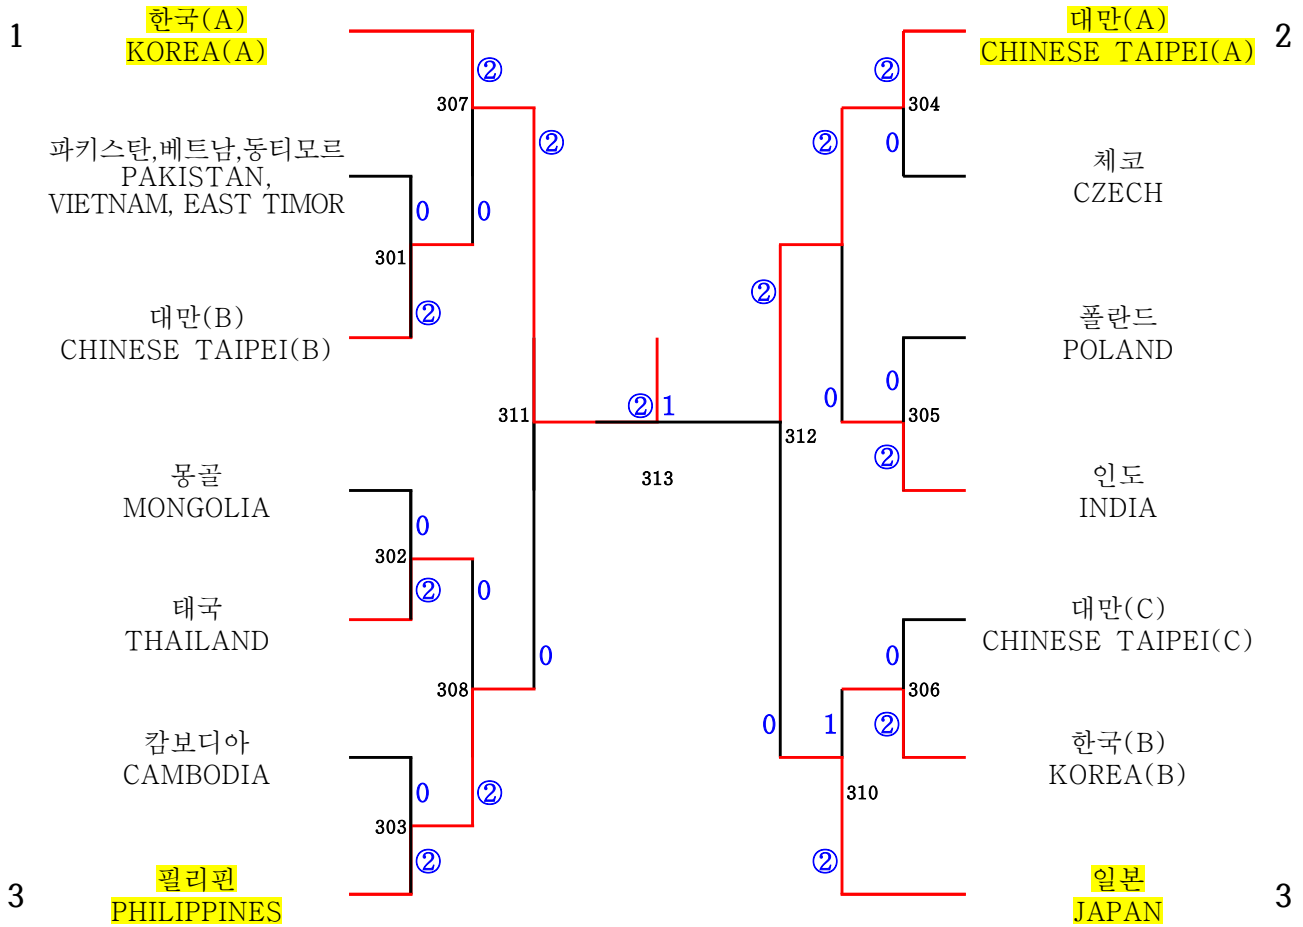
1

한국(A)
KOREA(A)

파키스탄,베트남,동티모르
PAKISTAN,
VIETNAM, EAST TIMOR

대만(B)
CHINESE TAIPEI(B)

몽골
MONGOLIA

태국
THAILAND

캄보디아
CAMBODIA

3

필리핀
PHILIPPINES

②
307
②
0
0
301
②
311
0
302
②
0
308
0
0
②
303
②

② 1
313

2

대만(A)
CHINESE TAIPEI(A)

체코
CZECH

폴란드
POLAND

인도
INDIA

대만(C)
CHINESE TAIPEI(C)

한국(B)
KOREA(B)

3

일본
JAPAN

②
304
②
0
②
0
312
0
305
②
0
306
0
1
②
310
②